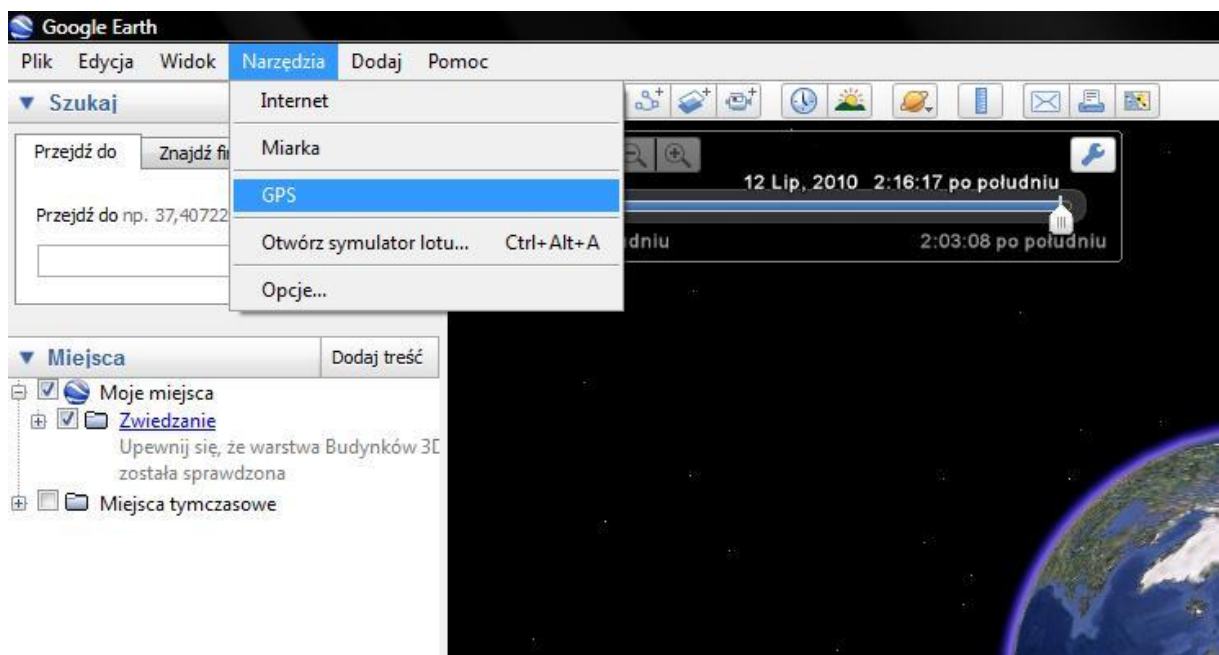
Google Earth

Plik Edycja Widok Narzędzia Dodaj Pomoc

▼ Szukaj

Przejdź do | Znajdź fi

Przejdź do np. 37,40722

Internet

Miarka

GPS

Otwórz symulator lotu... Ctrl+Alt+A

Opcje...

12 Lip, 2010 2:16:17 po południu

dniu

2:03:08 po południu

▼ Miejsca

Dodaj treść

Moje miejsca

Zwiedzanie

Upewnij się, że warstwa Budynków 3D została sprawdzona

Miejsca tymczasowe